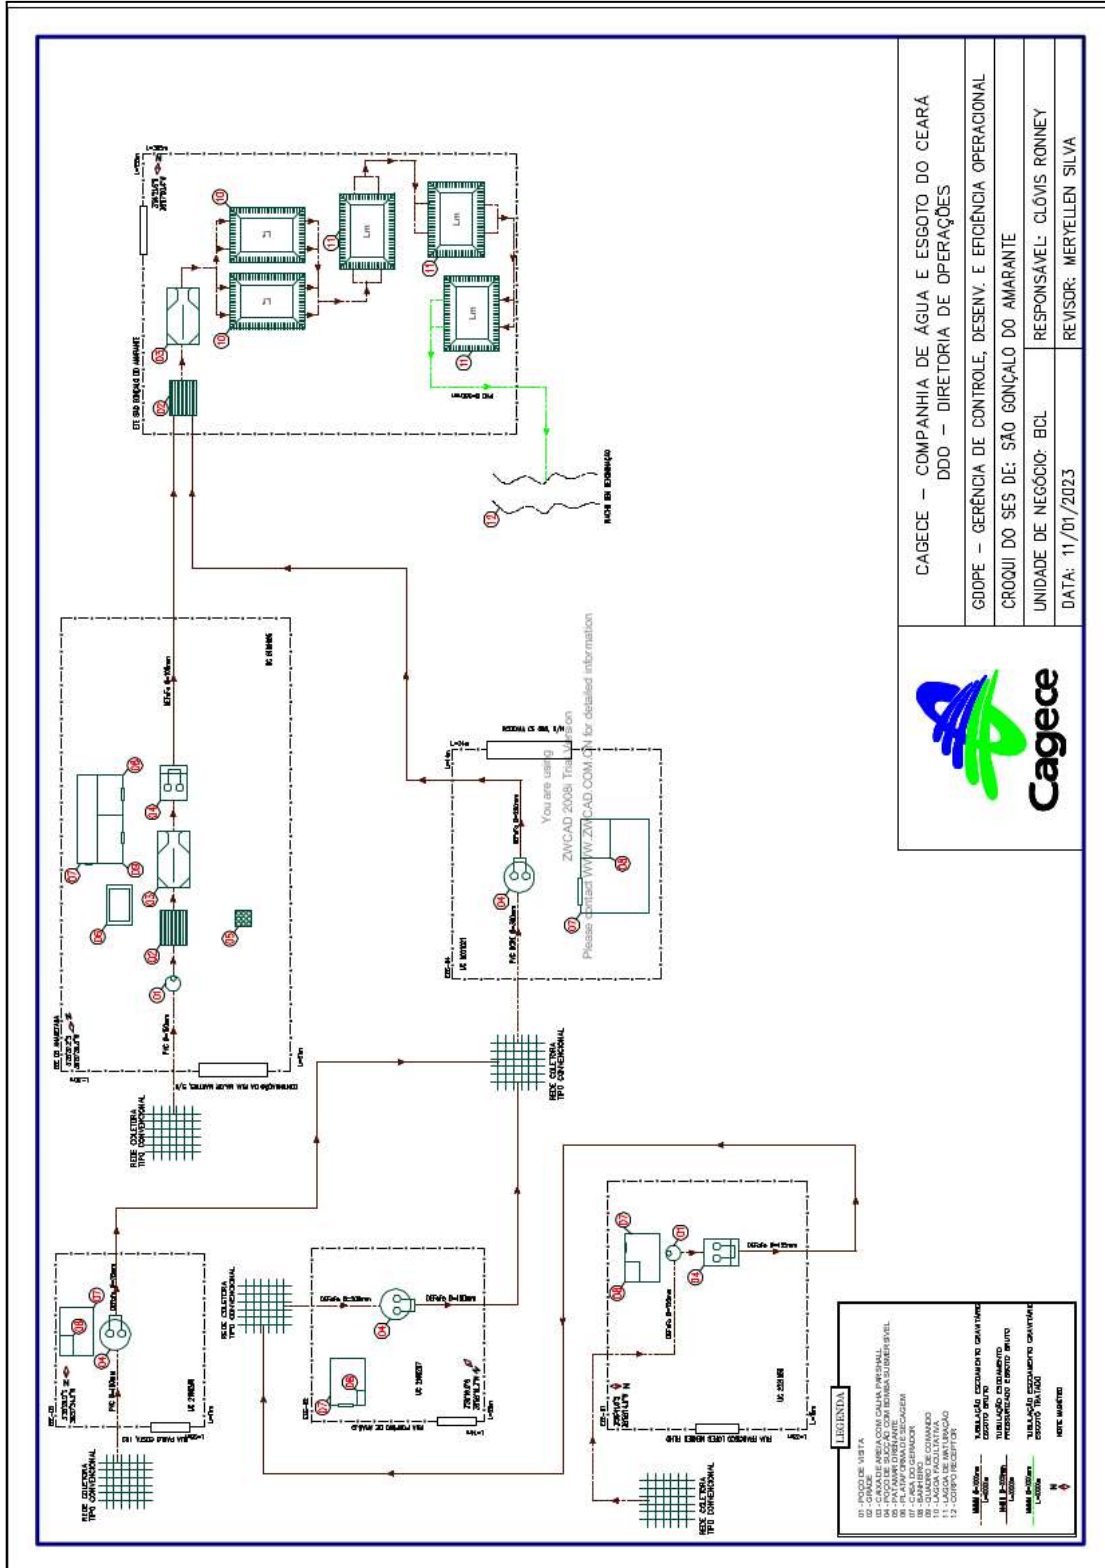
CAGECE – COMPANHIA DE ÁGUA E ESGOTO DO CEARÁ
DDO – DIRETORIA DE OPERAÇÕES

GDOPE – GERÊNCIA DE CONTROLE, DESENV. E EFICIÊNCIA OPERACIONAL

CROQUI DO SES DE: SÃO GONÇALO DO AMARANTE

UNIDADE DE NEGÓCIO: BCL | RESPONSÁVEL: CLÓVIS RONNEY

DATA: 11/01/2023 | REVISOR: MERYELLEN SILVA

Cagece

You are using ZWCAD 2008i Trial Version
Please contact WWW.ZWCAD.COM.CN for detailed information

ETE SÃO GONÇALO DO AMARANTE

Lf
Lf
Lm
Lm
Lm

RIACHO SEM DENOMINAÇÃO

REDE COLETORA TIPO CONVENCIONAL
REDE COLETORA TIPO CONVENCIONAL
REDE COLETORA TIPO CONVENCIONAL
REDE COLETORA TIPO CONVENCIONAL

01 02 03 04 06 07 08 09 10 11 12

LEGENDA
01 - POÇO DE VISITA
02 - GRADE
03 - CAIXA DE AREIA COM CALHA PARSHALL
04 - POÇO DE SUCÇÃO COM BOMBA SUBMERSÍVEL
05 - PATAMAR DRENANTE
06 - PLATAFORMA DE SECAGEM
07 - CASA DO GERADOR
08 - BANHEIRO
09 - QUADRO DE COMANDO
10 - LAGOA FACULTATIVA
11 - LAGOA DE MATURAÇÃO
12 - CORPO RECEPTOR

TUBULAÇÃO ESCOAMENTO GRAVITÁRIO ESGOTO BRUTO
TUBULAÇÃO ESCOAMENTO PRESSURIZADO ESGOTO BRUTO
TUBULAÇÃO ESCOAMENTO GRAVITÁRIO ESGOTO TRATADO
NORTE MAGNÉTICO